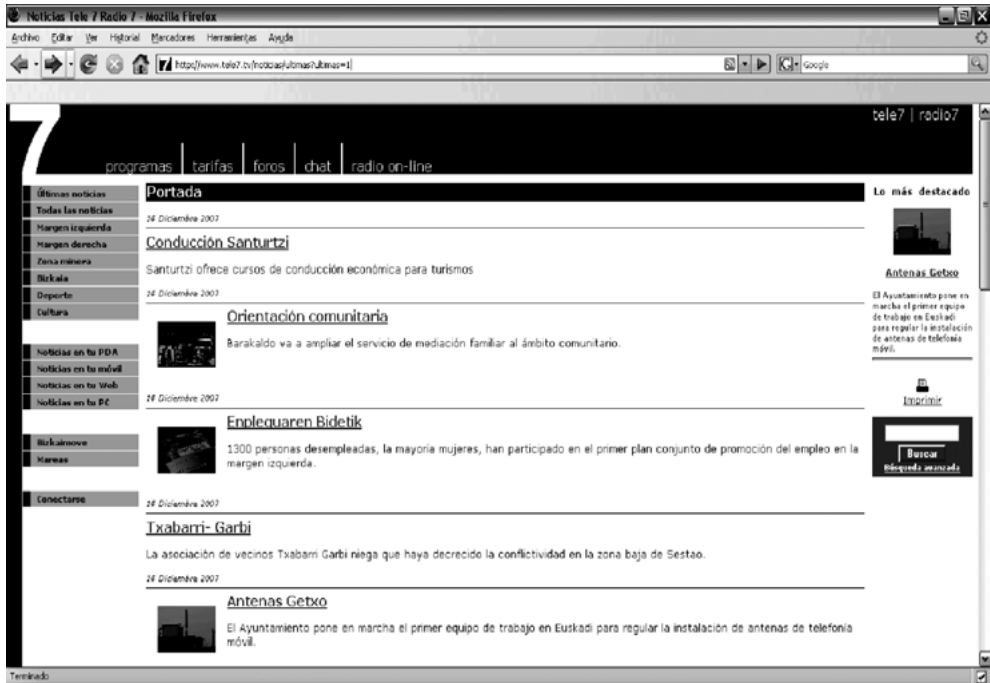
Noticias Tele 7 Radio 7 - Mozilla Firefox

Archivo Editar Ver Historial Marcadores Herramientas Ayuda

http://www.tele7.tv/noticias/ultimas?ultimas=1

Google

7

programas | tarifas | foros | chat | radio on-line

tele7 | radio7

Últimas noticias
Todas las noticias
Margen izquierda
Margen derecha
Zona minera
Bizkaia
Deporte
Cultura

Noticias en tu PDA
Noticias en tu móvil
Noticias en tu Web
Noticias en tu PC

Bizkaimove
Mareas

Conectarse

Portada

24 Diciembre 2007

Conducción Santurtzi

Santurtzi ofrece cursos de conducción económica para turismos

24 Diciembre 2007

Orientación comunitaria

Barakaldo va a ampliar el servicio de mediación familiar al ámbito comunitario.

24 Diciembre 2007

Enpleguaren Bidetik

1300 personas desempleadas, la mayoria mujeres, han participado en el primer plan conjunto de promoción del empleo en la margen izquierda.

24 Diciembre 2007

Txabarri- Garbi

La asociación de vecinos Txabarri Garbi niega que haya decrecido la conflictividad en la zona baja de Sestao.

24 Diciembre 2007

Antenas Getxo

El Ayuntamiento pone en marcha el primer equipo de trabajo en Euskadi para regular la instalación de antenas de telefonia móvil.

Lo más destacado

Antenas Getxo

El Ayuntamiento pone en marcha el primer equipo de trabajo en Euskadi para regular la instalación de antenas de telefonía móvil.

Imprimir

Buscar
Búsqueda avanzada

Terminado